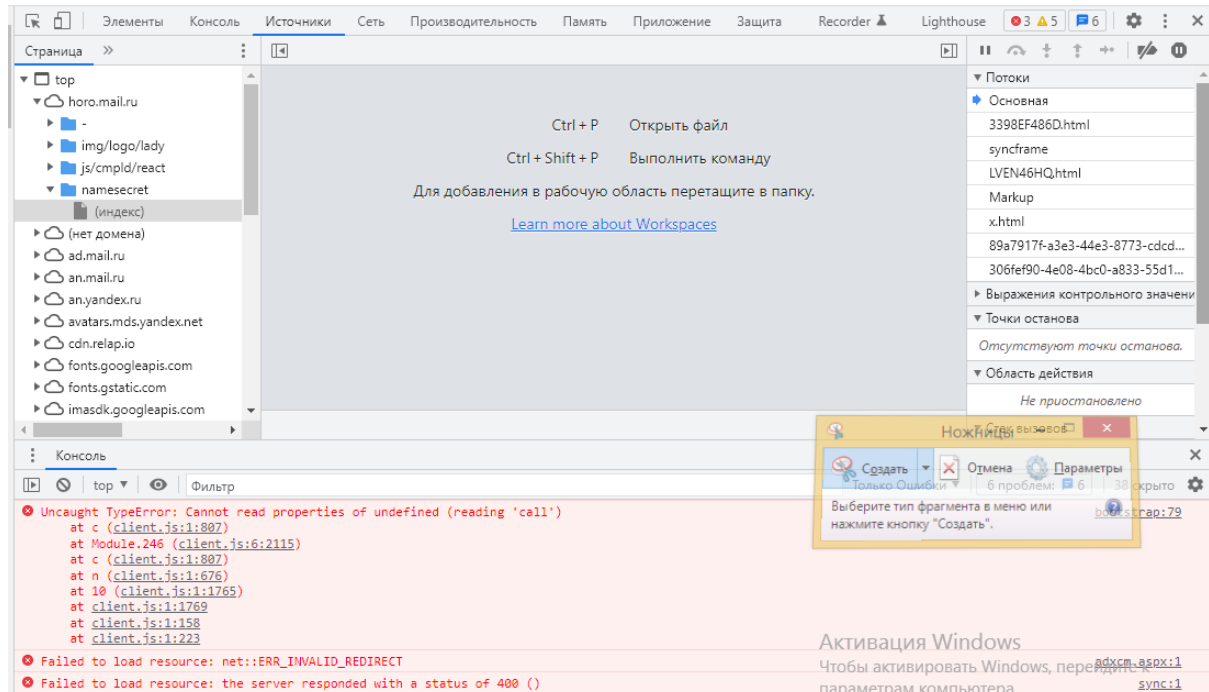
Элементы Консоль Источники Сеть Производительность Память Приложение Защита Recorder Lighthouse 3 5 6

Страница »

top
horo.mail.ru
-
img/logo/lady
js/cmpld/react
namesecret
(индекс)
(нет домена)
ad.mail.ru
an.mail.ru
an.yandex.ru
avatars.mds.yandex.net
cdn.relap.io
fonts.googleapis.com
fonts.gstatic.com
imasdk.googleapis.com

Ctrl + P Открыть файл
Ctrl + Shift + P Выполнить команду
Для добавления в рабочую область перетащите в папку.
Learn more about Workspaces

Потоки
Основная
3398EF486D.html
syncframe
LVEN46HQ.html
Markup
x.html
89a7917f-a3e3-44e3-8773-cdcd...
306fef90-4e08-4bc0-a833-55d1...
Выражения контрольного значени
Точки останова
Отсутствуют точки останова.
Область действия
Не приостановлено
Стек вызовов

Ножницы
Создать Отмена Параметры
Выберите тип фрагмента в меню или нажмите кнопку "Создать".

Консоль
top Фильтр Только ошибки 6 проблем: 6 38 скрыто

Uncaught TypeError: Cannot read properties of undefined (reading 'call')
at c (client.js:1:807)
at Module.246 (client.js:6:2115)
at c (client.js:1:807)
at n (client.js:1:676)
at 10 (client.js:1:1765)
at client.js:1:1769
at client.js:1:158
at client.js:1:223
bootstrap:79
Failed to load resource: net::ERR_INVALID_REDIRECT adxcm.aspx:1
Failed to load resource: the server responded with a status of 400 () sync:1

Активация Windows
Чтобы активировать Windows, перейдите к параметрам компьютера